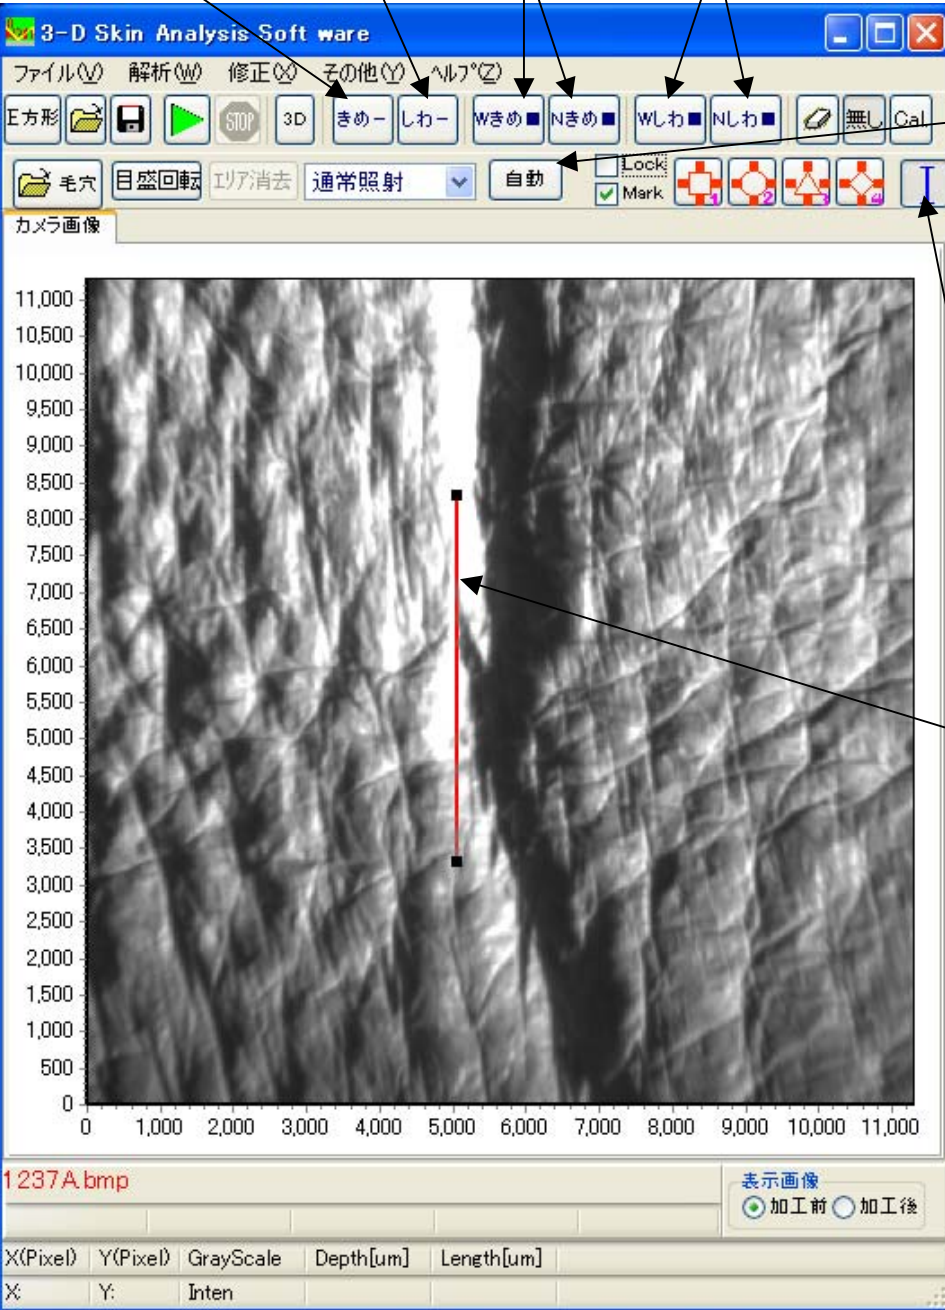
3-D Skin Analysis Soft ware

ファイル(V) 解析(W) 修正(X) その他(Y) ヘルプ(Z)

E方形 3D きめ－ しわ－ Wきめ■ Nきめ■ Wしわ■ Nしわ■ 無し Cal

毛穴 目盛回転 エリア消去 通常照射 自動 Lock Mark 1 2 3 4

カメラ画像

11,000
10,500
10,000
9,500
9,000
8,500
8,000
7,500
7,000
6,500
6,000
5,500
5,000
4,500
4,000
3,500
3,000
2,500
2,000
1,500
1,000
500
0

0 1,000 2,000 3,000 4,000 5,000 6,000 7,000 8,000 9,000 10,000 11,000

1237A.bmp

表示画像
加工前 加工後

| X(Pixel) | Y(Pixel) | GrayScale | Depth[um] | Length[um] |
|---|---|---|---|---|
| X: | Y: | Inten | | |